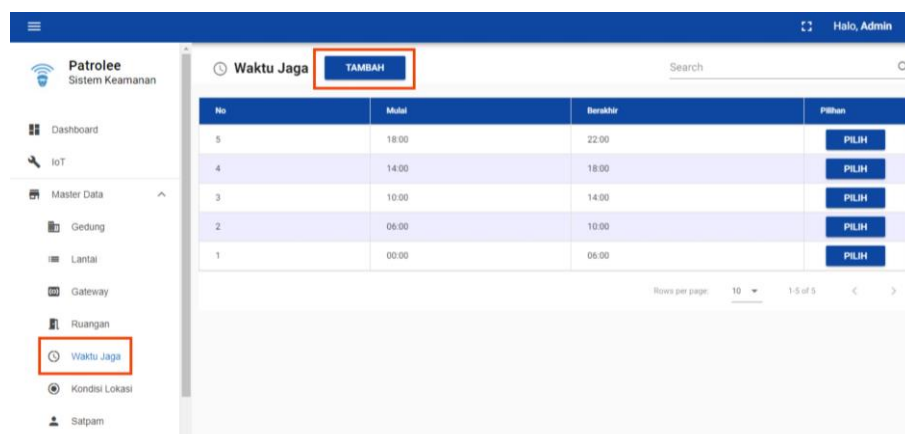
Halo, Admin

Patrolee
Sistem Keamanan

Dashboard
IoT
Master Data
Gedung
Lantai
Gateway
Ruangan
Waktu Jaga
Kondisi Lokasi
Satpam

Waktu Jaga
TAMBAH
Search

| No | Mulai | Berakhir | Pilihan |
|---|---|---|---|
| 5 | 18:00 | 22:00 | PILIH |
| 4 | 14:00 | 18:00 | PILIH |
| 3 | 10:00 | 14:00 | PILIH |
| 2 | 06:00 | 10:00 | PILIH |
| 1 | 00:00 | 06:00 | PILIH |

Rows per page: 10 1-5 of 5